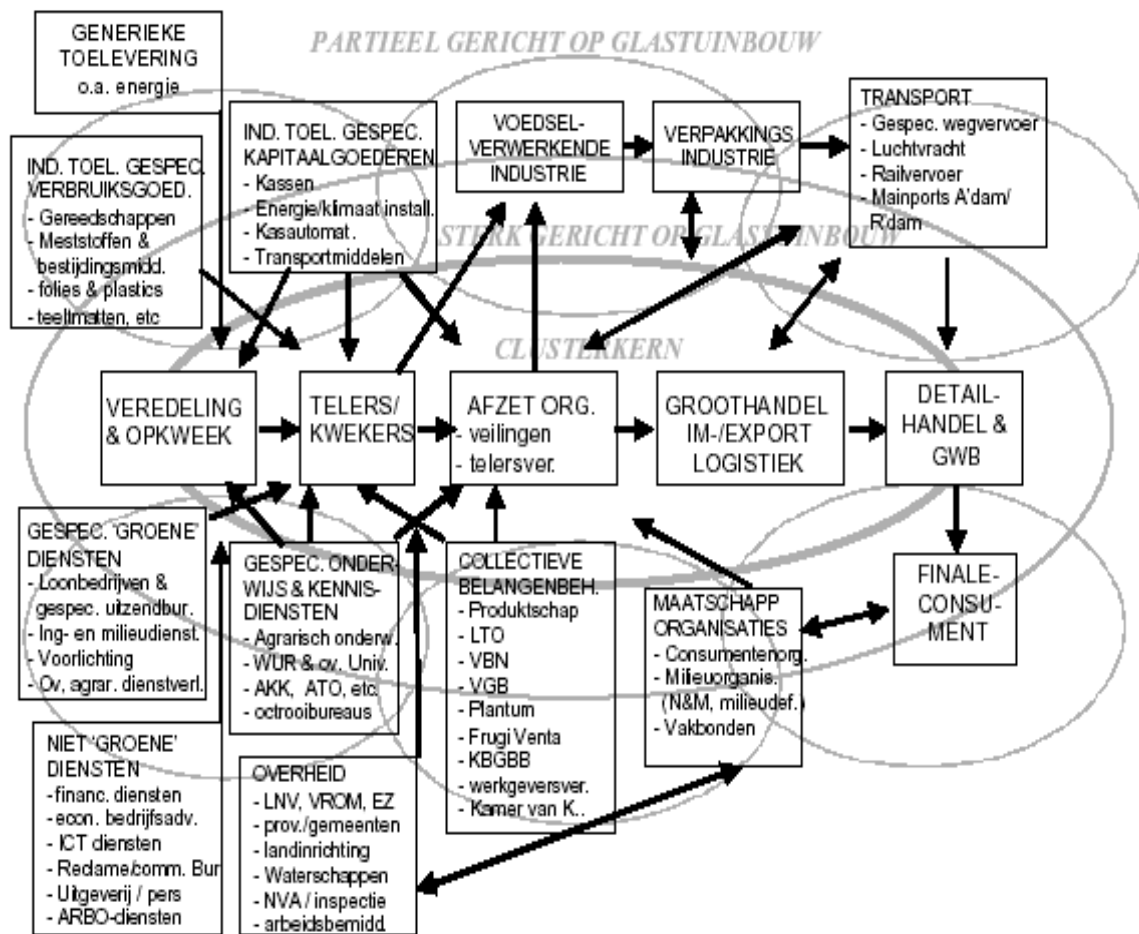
PARTIEEL GERICHT OP GLASTUINBOUW

GENERIEKE TOELEVERING
o.a. energie

IND. TOEL. GESPEC. KAPITAALGOEDEREN
- Kassen
- Energie/klimaat install.
- Kasautomat.
- Transportmiddelen

VOEDSEL-VERWERKENDE INDUSTRIE

VERPAKKINGS INDUSTRIE

TRANSPORT
- Gespec. wegvervoer
- Luchtvracht
- Railvervoer
- Mainports A'dam/ R'dam

IND. TOEL. GESPEC. VERBRUIKSGOED.
- Gereedschappen
- Meststoffen & bestijdingsmidd.
- folies & plastics
- teeltmatten, etc

STERK GERICHT OP GLASTUINBOUW

CLUSTERKERN

VEREDELING & OPKWEEK

TELERS/ KWEKERS

AFZET ORG.
- veilingen
- telersver.

GROOTHANDEL IM-/EXPORT LOGISTIEK

DETAIL-HANDEL & GWB

GESPEC. 'GROENE' DIENSTEN
- Loonbedrijven & gespec. uitzendbur.
- Ing- en milieudienst.
- Voorlichting
- Ov, agrar. dienstverl.

GESPEC. ONDERWIJS & KENNIS-DIENSTEN
- Agrarisch onderw.
- WUR & ov. Univ.
- AKK, ATO, etc.
- octrooibureaus

COLLECTIEVE BELANGENBEH.
- Produktschap
- LTO
- VBN
- VGB
- Plantum
- Frugi Venta
- KBGBB
- werkgeversver.
- Kamer van K..

MAATSCHAPP ORGANISATIES
- Consumentenorg.
- Milieuorganis. (N&M, milieudef.)
- Vakbonden

FINALE-CONSUMENT

NIET 'GROENE' DIENSTEN
-financ. diensten
- econ. bedrijfsadv.
- ICT diensten
- Reclame/comm. Bur
- Uitgeverij / pers
- ARBO-diensten

OVERHEID
- LNV, VROM, EZ
- prov./gemeenten
- landinrichting
- Waterschappen
- NVA / inspectie
- arbeidsbemidd.